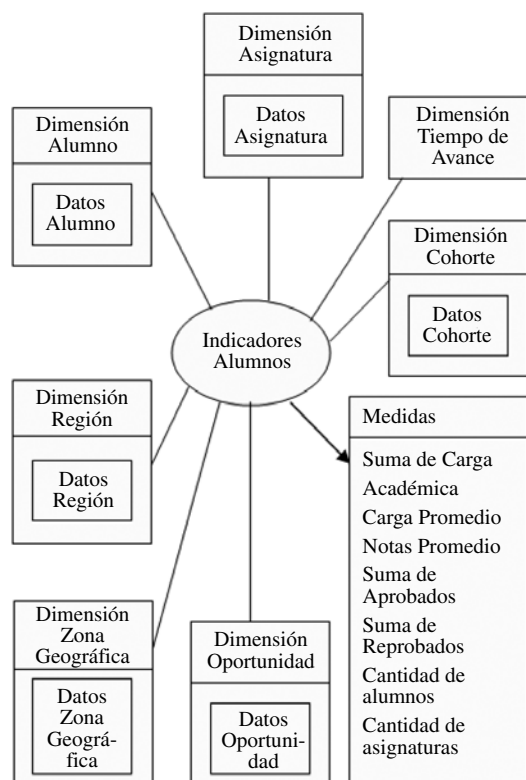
Dimensión Asignatura

Datos Asignatura

Dimensión Alumno

Datos Alumno

Dimensión Tiempo de Avance

Dimensión Cohorte

Datos Cohorte

Indicadores Alumnos

Dimensión Región

Datos Región

Medidas

Suma de Carga Académica

Carga Promedio

Notas Promedio

Suma de Aprobados

Suma de Reprobados

Cantidad de alumnos

Cantidad de asignaturas

Dimensión Zona Geográfica

Datos Zona Geográfica

Dimensión Oportunidad

Datos Oportunidad